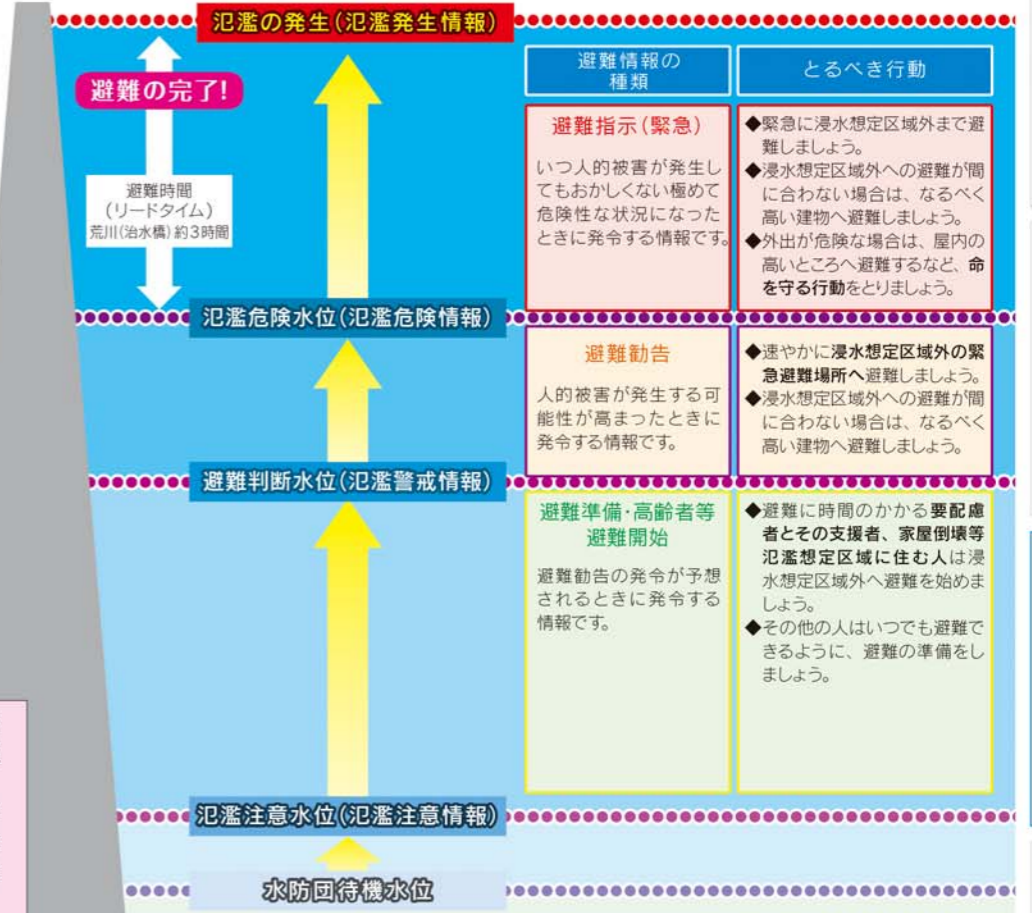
氾濫の発生（氾濫発生情報）

避難の完了！

避難時間
（リードタイム）
荒川（治水橋）約３時間

| 避難情報の種類 | とるべき行動 |
|---|---|
| 避難指示（緊急）<br>いつ人的被害が発生してもおかしくない極めて危険性な状況になったときに発令する情報です。 | ◆緊急に浸水想定区域外まで避難しましょう。<br>◆浸水想定区域外への避難が間に合わない場合は、なるべく高い建物へ避難しましょう。<br>◆外出が危険な場合は、屋内の高いところへ避難するなど、命を守る行動をとりましょう。 |
| 避難勧告<br>人的被害が発生する可能性が高まったときに発令する情報です。 | ◆速やかに浸水想定区域外の緊急避難場所へ避難しましょう。<br>◆浸水想定区域外への避難が間に合わない場合は、なるべく高い建物へ避難しましょう。 |
| 避難準備·高齢者等避難開始<br>避難勧告の発令が予想されるときに発令する情報です。 | ◆避難に時間のかかる要配慮者とその支援者、家屋倒壊等氾濫想定区域に住む人は浸水想定区域外へ避難を始めましょう。<br>◆その他の人はいつでも避難できるように、避難の準備をしましょう。 |

氾濫危険水位（氾濫危険情報）

避難判断水位（氾濫警戒情報）

氾濫注意水位（氾濫注意情報）

水防団待機水位